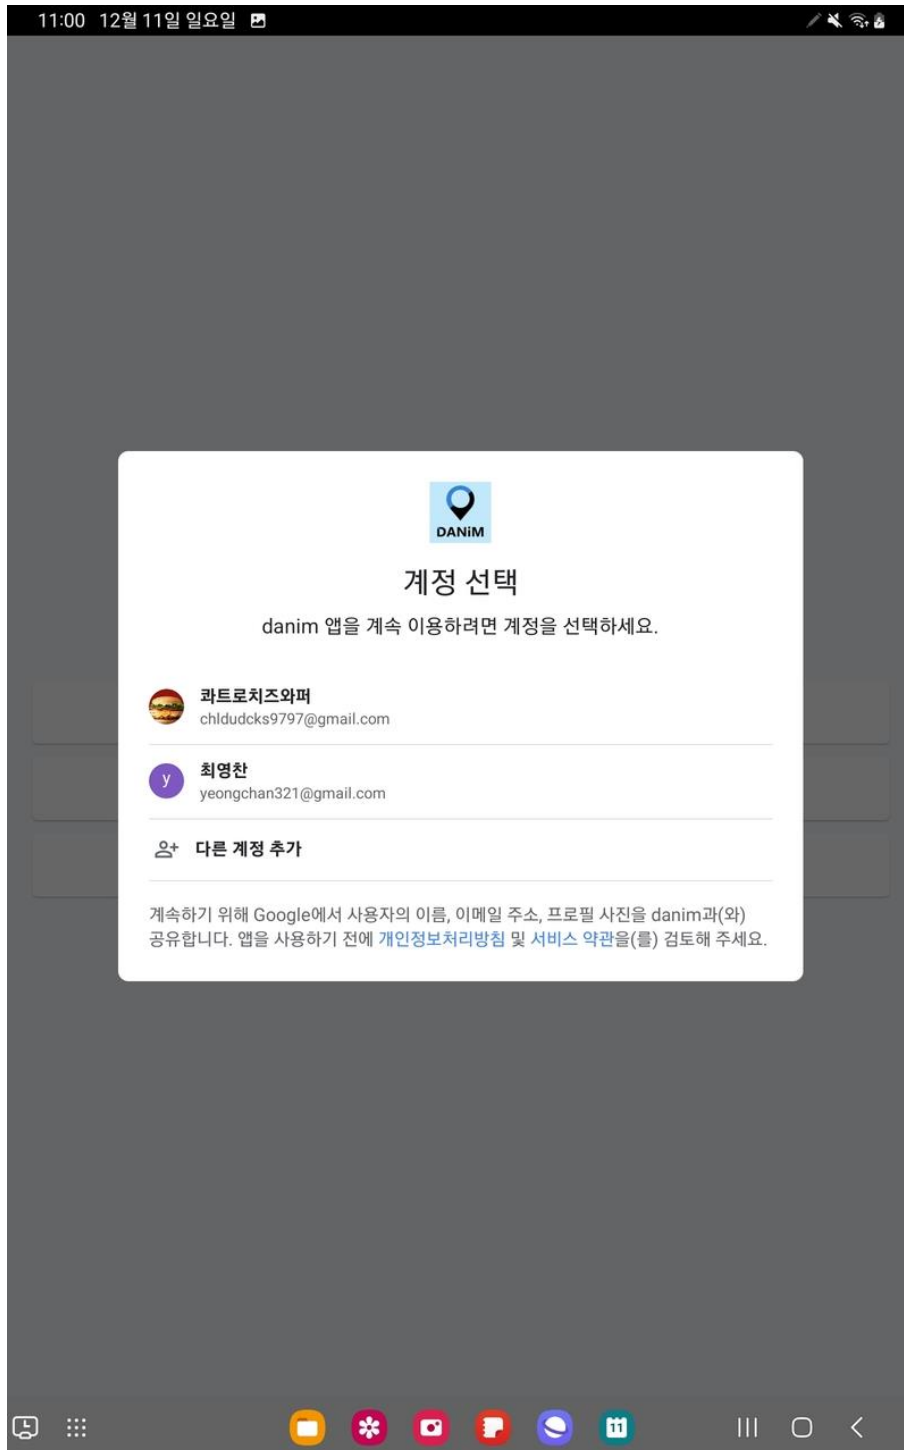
11:00 12월 11일 일요일

DANiM

계정 선택

danim 앱을 계속 이용하려면 계정을 선택하세요.

콰트로치즈와퍼
chldudcks9797@gmail.com

y 최영찬
yeongchan321@gmail.com

다른 계정 추가

계속하기 위해 Google에서 사용자의 이름, 이메일 주소, 프로필 사진을 danim과(와) 공유합니다. 앱을 사용하기 전에 개인정보처리방침 및 서비스 약관을(를) 검토해 주세요.

11